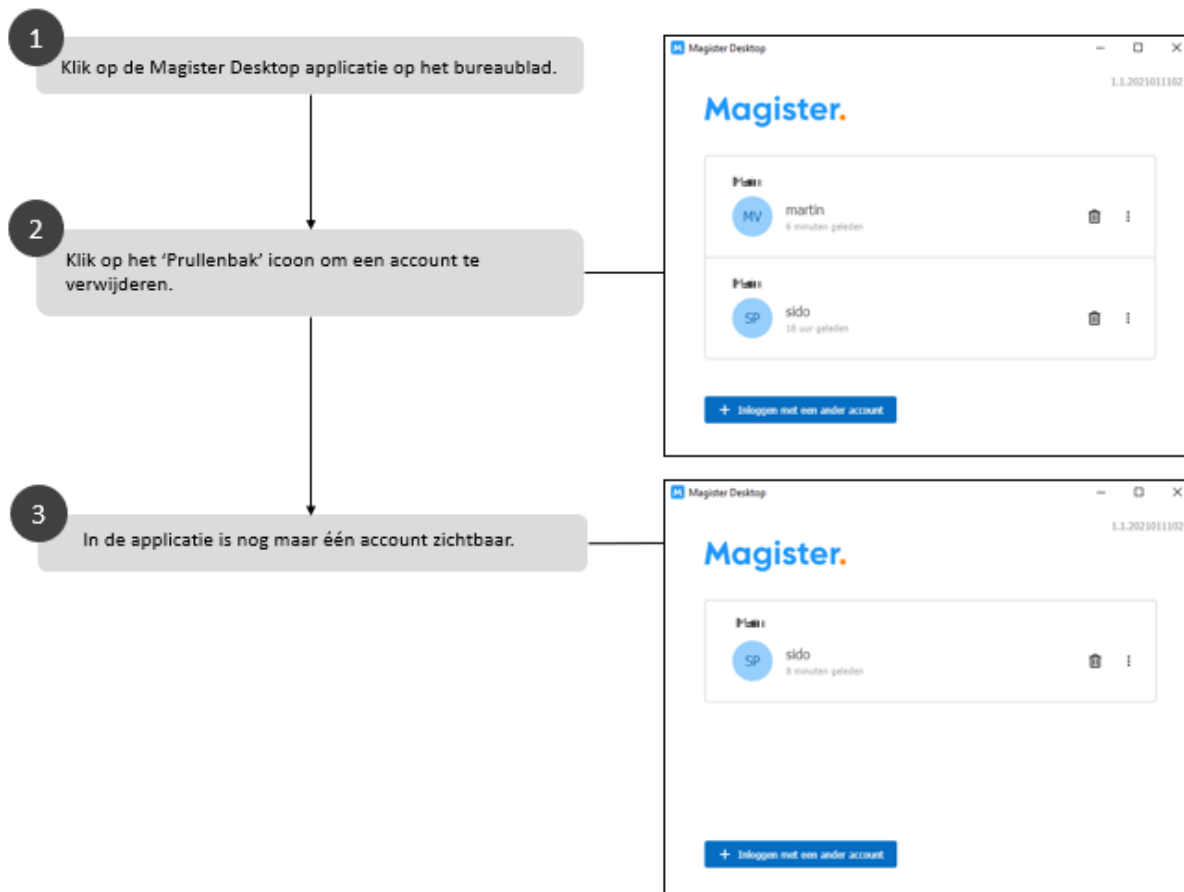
1
Klik op de Magister Desktop applicatie op het bureaublad.

2
Klik op het 'Prullenbak' icoon om een account te verwijderen.

3
In de applicatie is nog maar één account zichtbaar.

M Magister Desktop
– □ ×
1.1.2021011102
Magister.
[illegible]
MV martin
6 minuten geleden
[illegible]
SP sido
18 uur geleden
+ Inloggen met een ander account

M Magister Desktop
– □ ×
1.1.2021011102
Magister.
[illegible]
SP sido
8 minuten geleden
+ Inloggen met een ander account